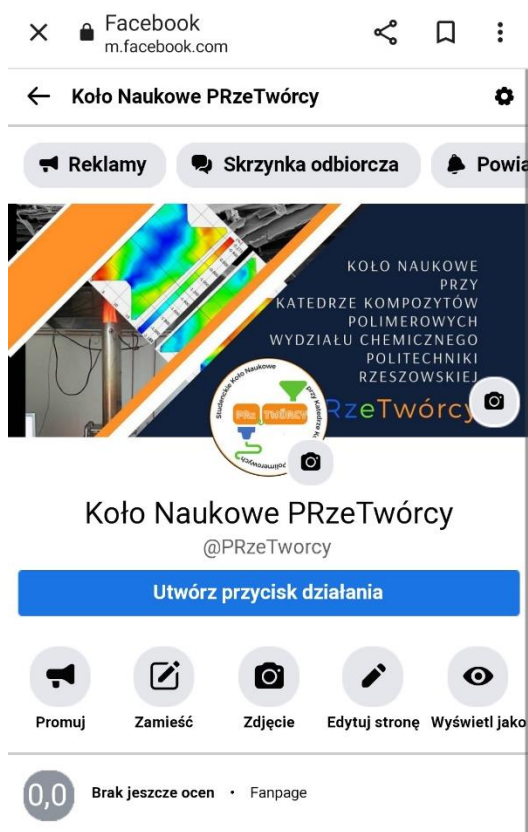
Facebook
m.facebook.com

Koło Naukowe PRzeTwórcy

Reklamy
Skrzynka odbiorcza
Powia

KOŁO NAUKOWE
PRZY
KATEDRZE KOMPOZYTÓW
POLIMEROWYCH
WYDZIAŁU CHEMICZNEGO
POLITECHNIKI
RZESZOWSKIEJ
RzeTwórcy

Studenckie Koło Naukowe
przy Katedrze K
PR ZE TWÓRCY
polimerowych

Koło Naukowe PRzeTwórcy
@PRzeTworcy

Utwórz przycisk działania

Promuj
Zamieść
Zdjęcie
Edytuj stronę
Wyświetl jako

0,0
Brak jeszcze ocen · Fanpage